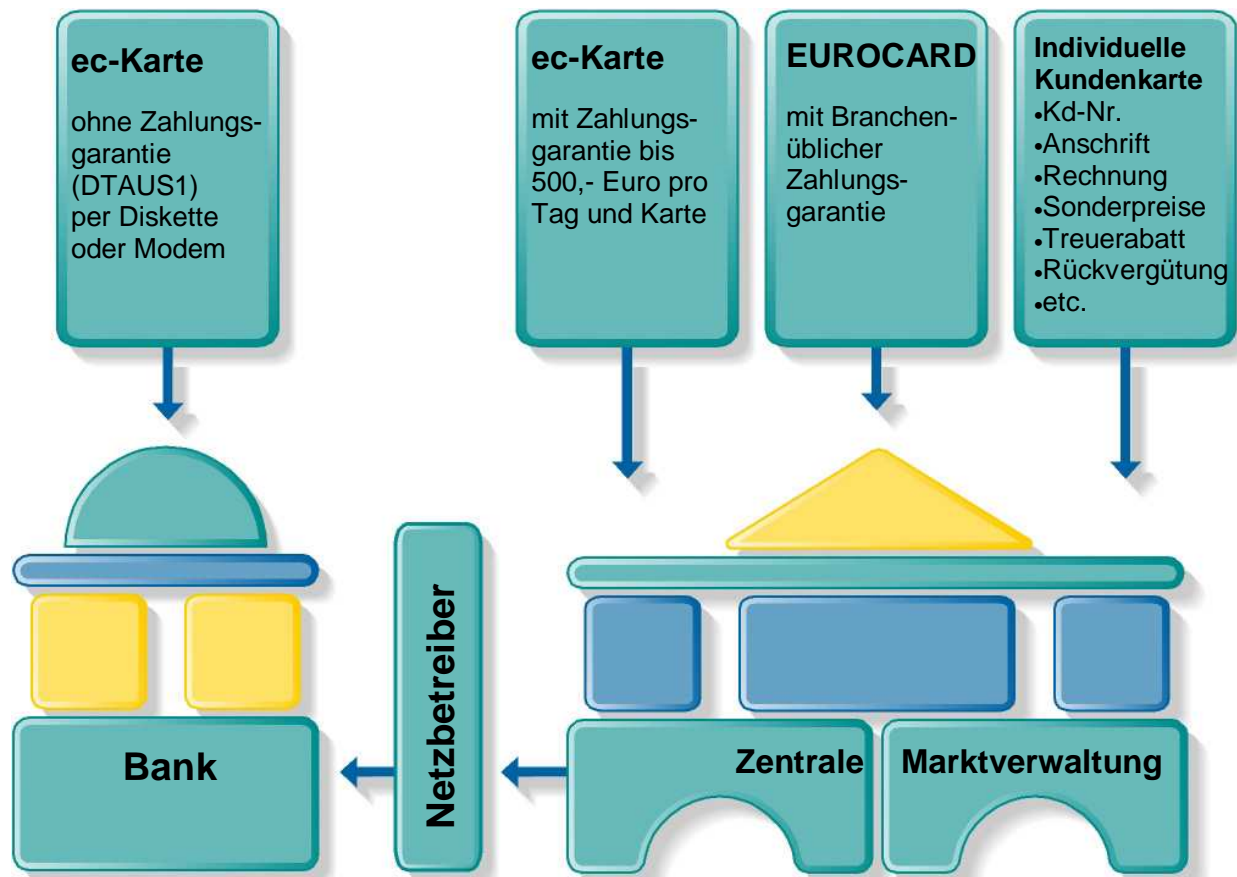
**ec-Karte**

ohne Zahlungsgarantie (DTAUS1) per Diskette oder Modem

**ec-Karte**

mit Zahlungsgarantie bis 500,- Euro pro Tag und Karte

**EUROCARD**

mit Branchenüblicher Zahlungsgarantie

**Individuelle Kundenkarte**
- Kd-Nr.
- Anschrift
- Rechnung
- Sonderpreise
- Treuerabatt
- Rückvergütung
- etc.

**Bank**

**Netzbetreiber**

**Zentrale**

**Marktverwaltung**